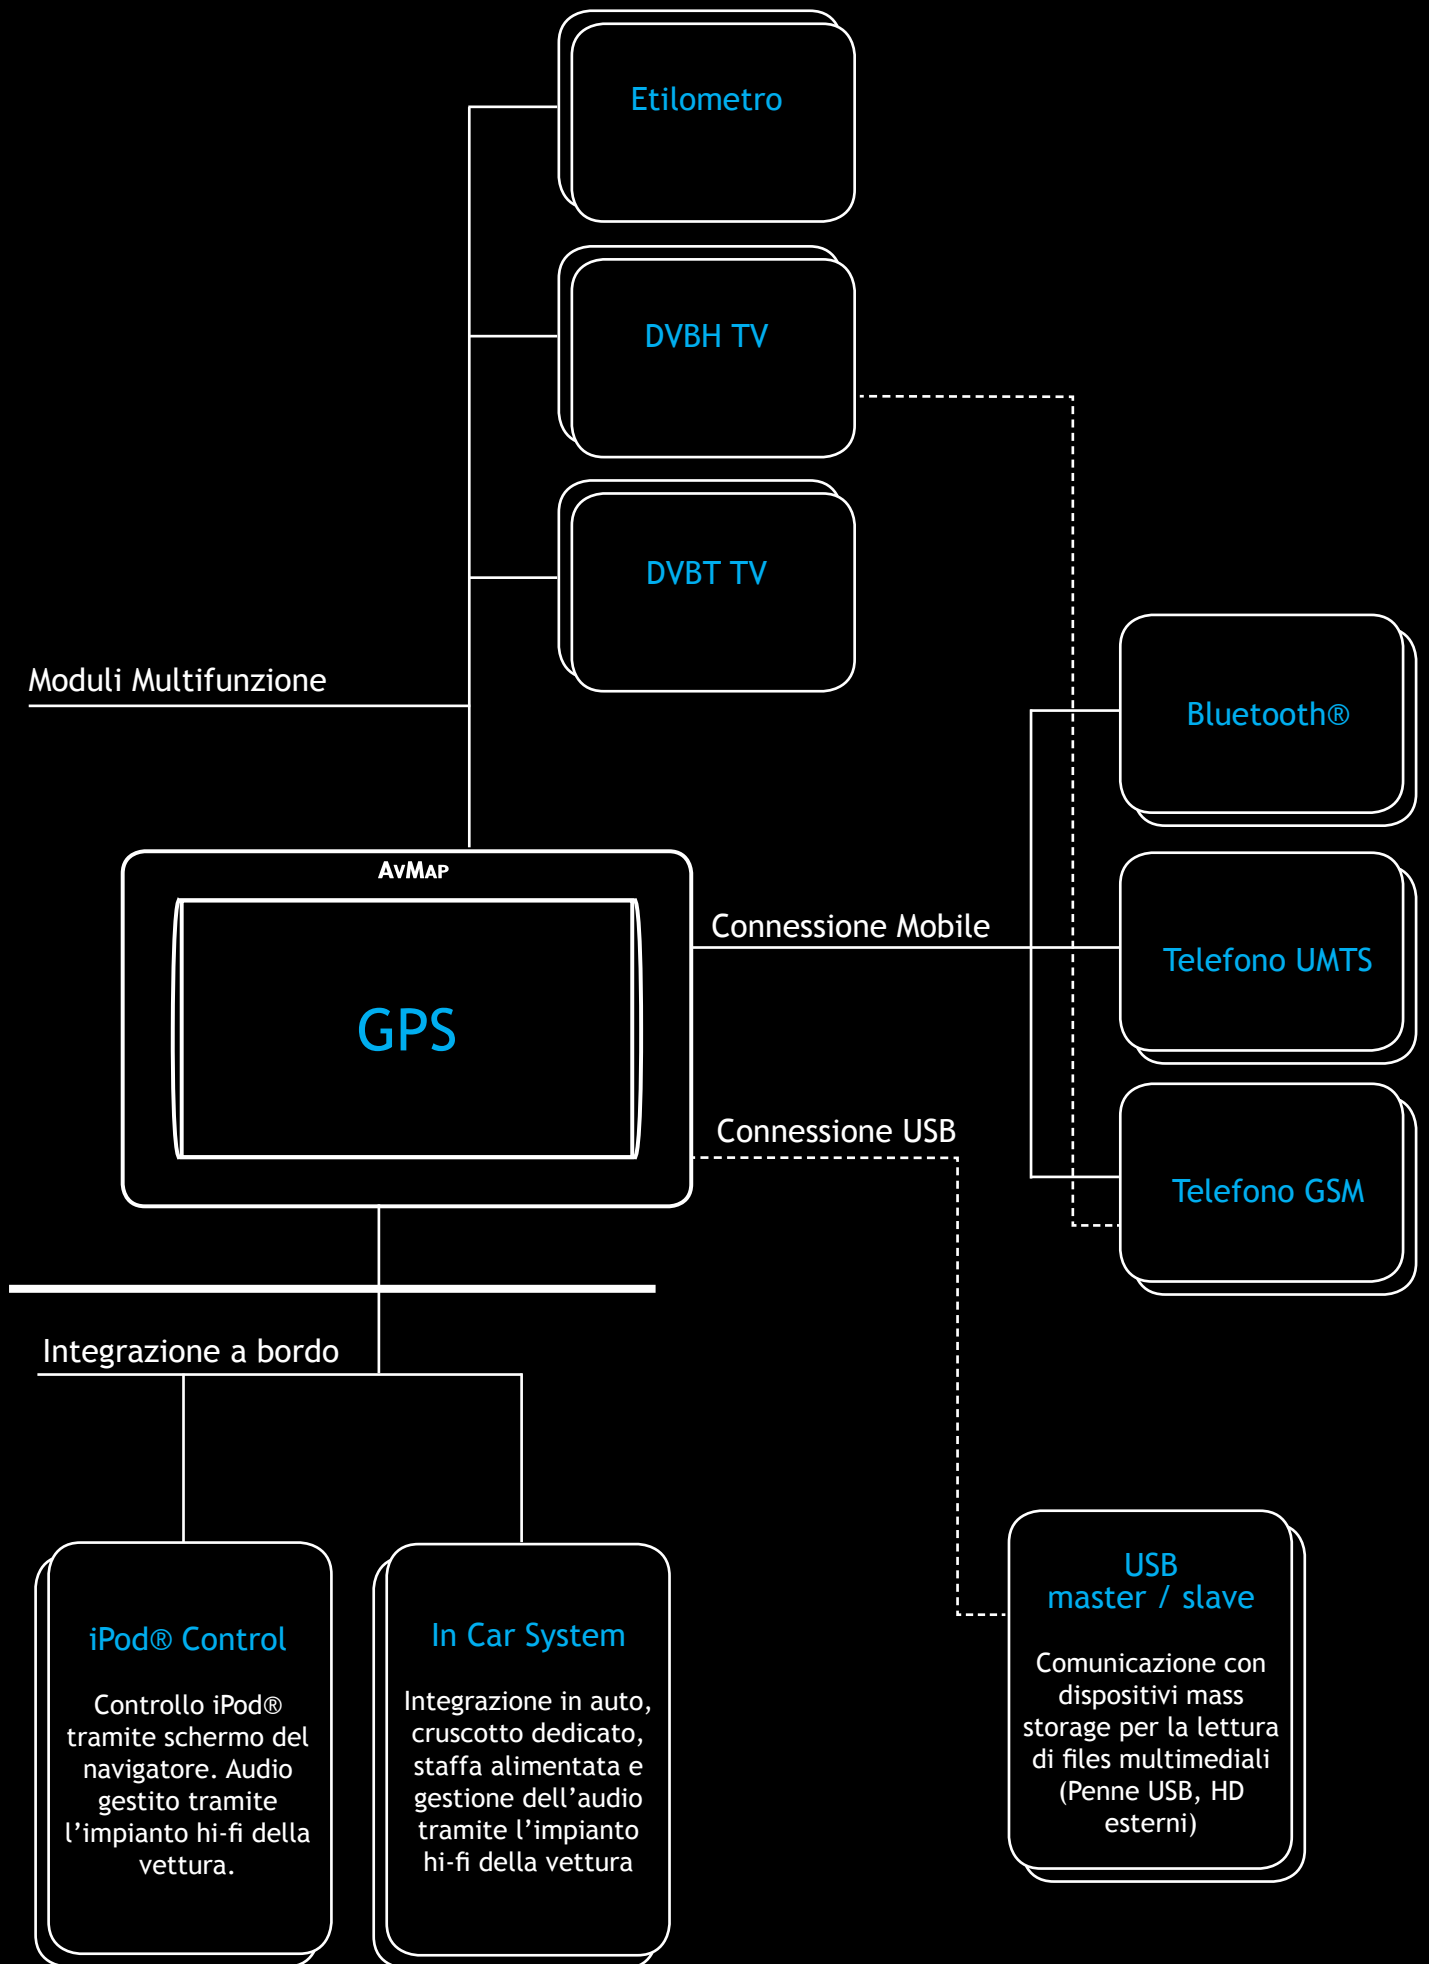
Etilometro

DVBH TV

DVBT TV

Moduli Multifunzione

Bluetooth®

AvMap

GPS

Connessione Mobile

Telefono UMTS

Connessione USB

Telefono GSM

Integrazione a bordo

USB
master / slave

Comunicazione con dispositivi mass storage per la lettura di files multimediali (Penne USB, HD esterni)

iPod® Control

Controllo iPod® tramite schermo del navigatore. Audio gestito tramite l'impianto hi-fi della vettura.

In Car System

Integrazione in auto, cruscotto dedicato, staffa alimentata e gestione dell'audio tramite l'impianto hi-fi della vettura